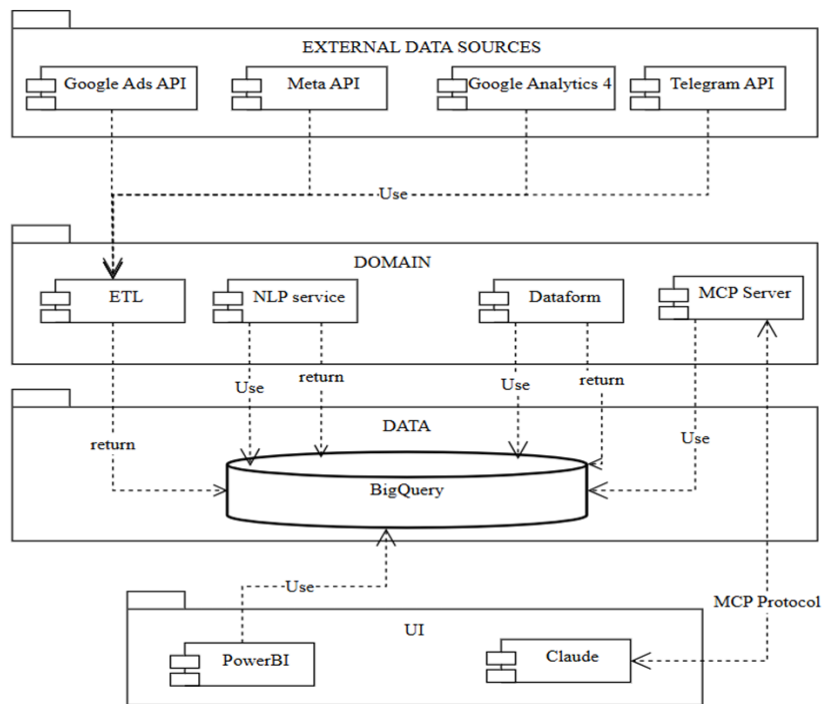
EXTERNAL DATA SOURCES

Google Ads API

Meta API

Google Analytics 4

Telegram API

Use

DOMAIN

ETL

NLP service

Dataform

MCP Server

Use

return

Use

return

DATA

return

Use

BigQuery

Use

MCP Protocol

UI

PowerBI

Claude